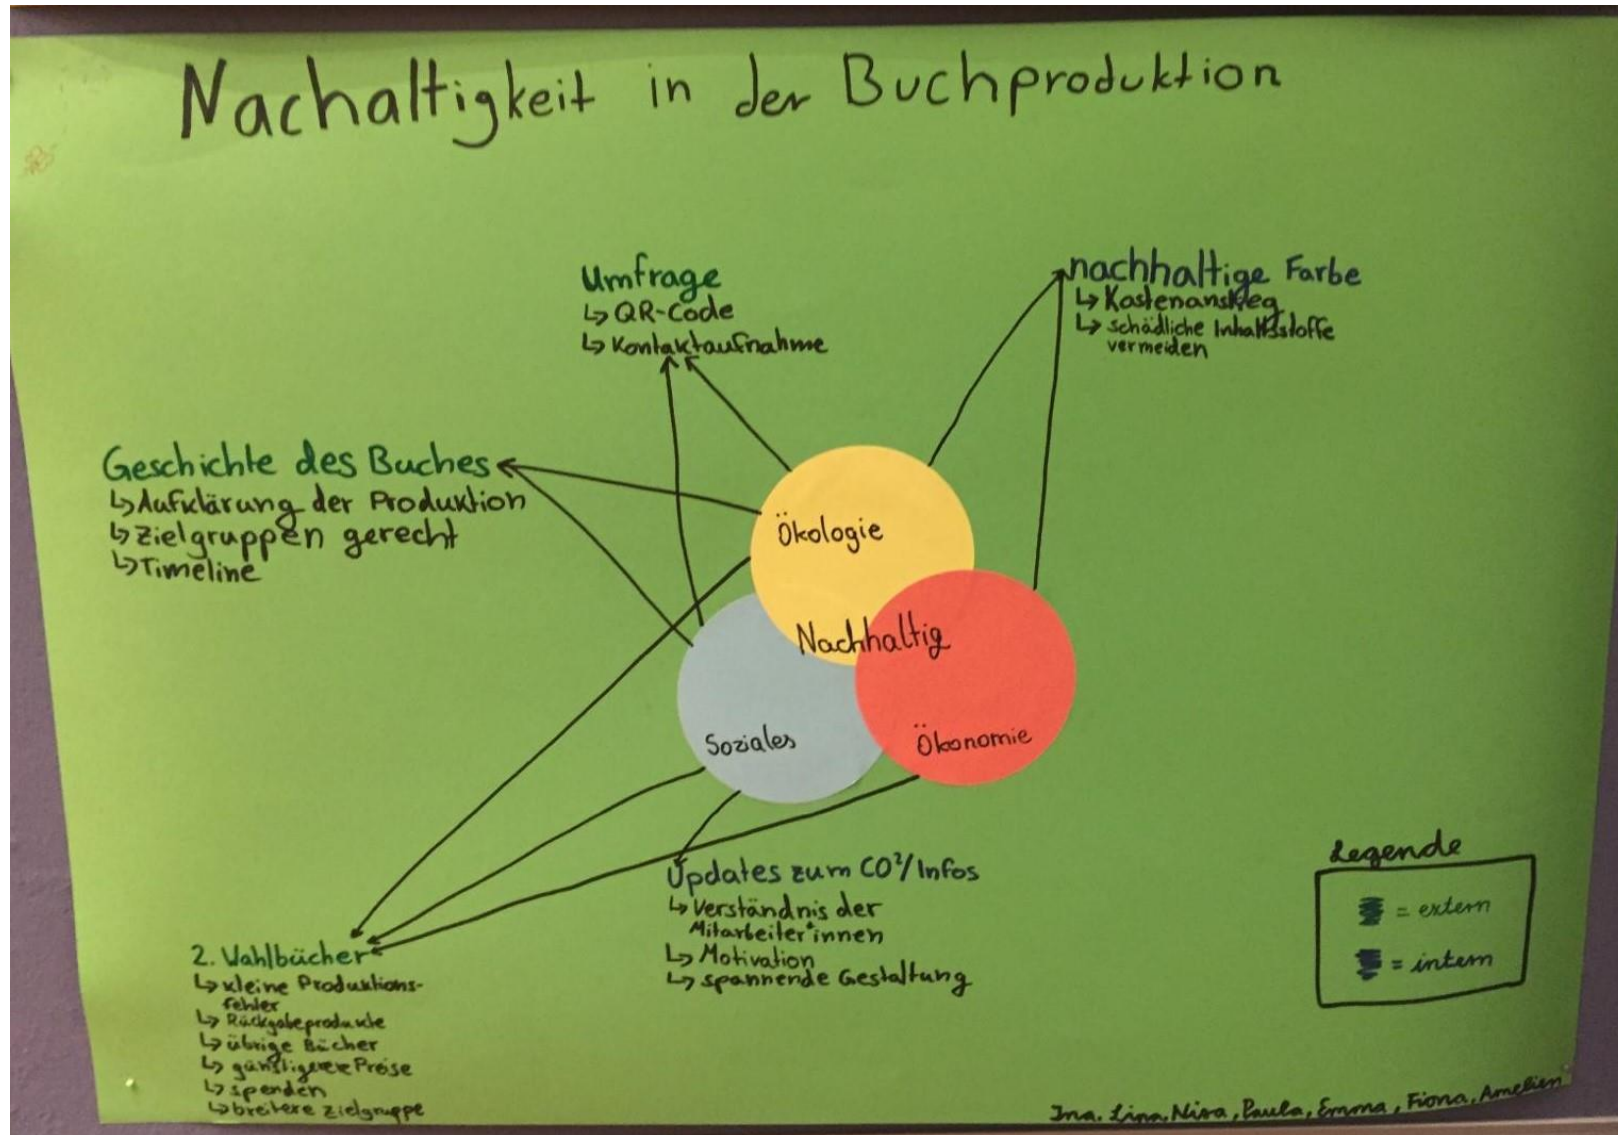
Nachhaltigkeit in der Buchproduktion

Umfrage
↳ QR-Code
↳ Kontaktaufnahme

nachhaltige Farbe
↳ Kostenanstieg
↳ schädliche Inhaltsstoffe vermeiden

Geschichte des Buches
↳ Aufklärung der Produktion
↳ zielgruppen gerecht
↳ Timeline

Ökologie

Nachhaltig

Soziales

Ökonomie

Updates zum CO²/Infos
↳ Verständnis der Mitarbeiter*innen
↳ Motivation
↳ spannende Gestaltung

2. Wahlbücher
↳ kleine Produktionsfehler
↳ Rückgabeprodukte
↳ übrige Bücher
↳ günstigere Preise
↳ spenden
↳ breitere Zielgruppe

Legende
= extern
= intern

Ina, Lina, Nisa, Paula, Emma, Fiona, Amelie